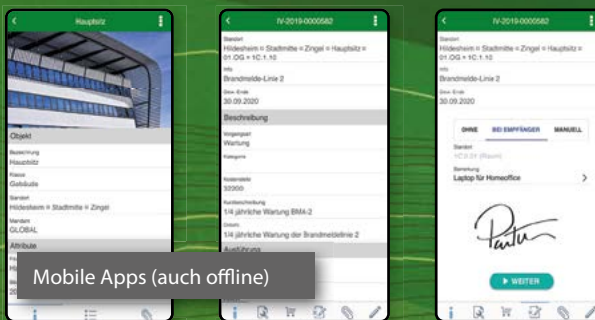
Hauptsitz

Objekt

Bezeichnung
Hauptsitz

Klasse
Gebäude

Standort
Hildesheim » Stadtmitte » Zingel

Mandant
GLOBAL

Attribute

IV-2019-0000582

Standort
Hildesheim » Stadtmitte » Zingel » Hauptsitz » 01.OG » 1C.1.10

Info
Brandmelde-Linie 2

Gew.-Ende
30.09.2020

Beschreibung

Vorgangsart
Wartung

Kategorie

Kostenstelle
32000

Kurzbeschreibung
1/4 jährliche Wartung BMA-2

Details
1/4 jährliche Wartung der Brandmeldelinie 2

Ausführung

IV-2019-0000582

Standort
Hildesheim » Stadtmitte » Zingel » Hauptsitz » 01.OG » 1C.1.10

Info
Brandmelde-Linie 2

Gew.-Ende
30.09.2020

OHNE BEI EMPFÄNGER MANUELL

Standort
1C.1.01 (Raum)

Bemerkung
Laptop für Homeoffice

WEITER

Mobile Apps (auch offline)